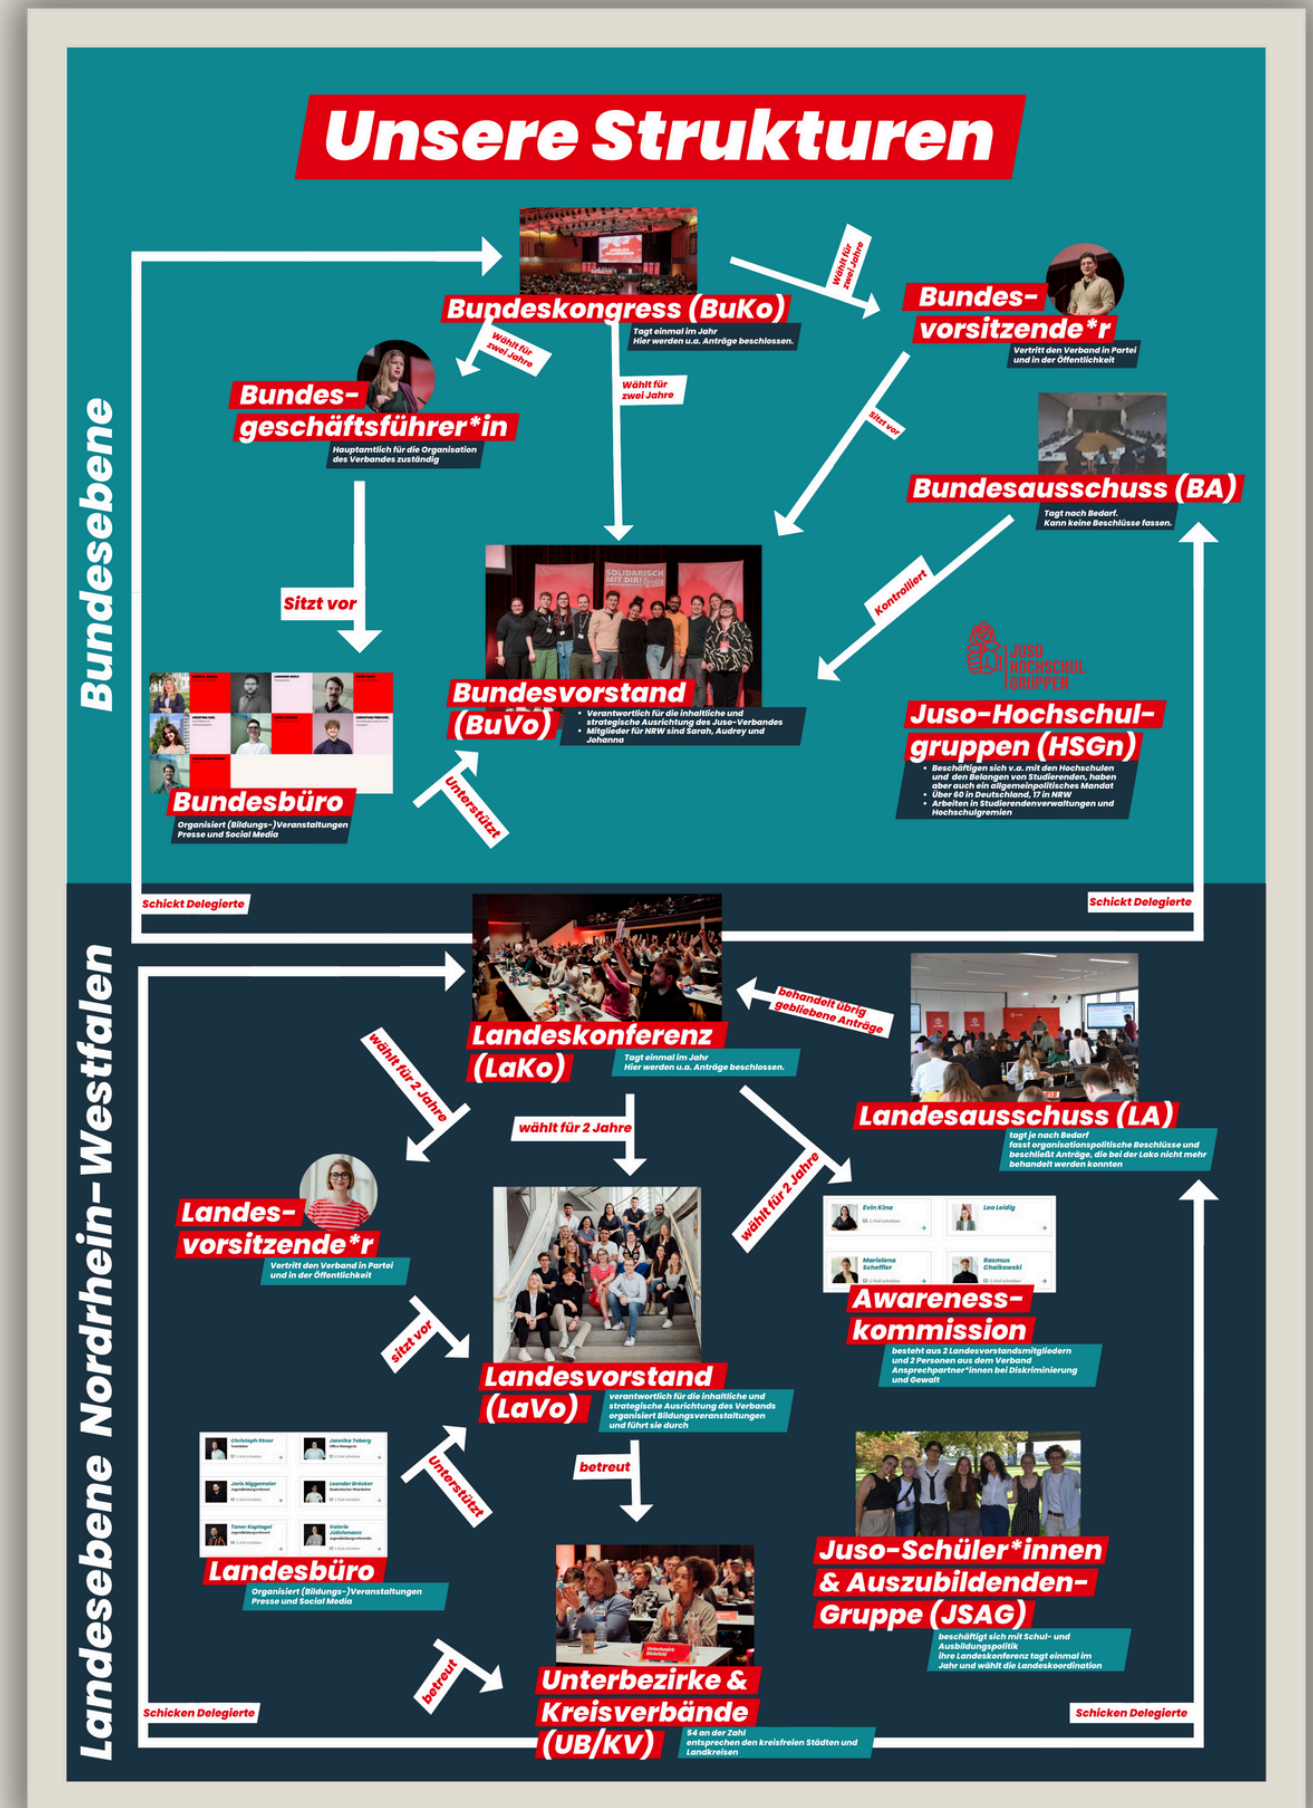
Unsere Strukturen

Bundesebene

Bundeskongress (BuKo)
Tagt einmal im Jahr
Hier werden u.a. Anträge beschlossen.

Wählt für zwei Jahre

Bundes-vorsitzende*r
Vertritt den Verband in Partei und in der Öffentlichkeit

Wählt für zwei Jahre

Wählt für zwei Jahre

Bundes-geschäftsführer*in
Hauptamtlich für die Organisation des Verbandes zuständig

Sitzt vor

Bundesausschuss (BA)
Tagt nach Bedarf.
Kann keine Beschlüsse fassen.

Sitzt vor

SOLIDARISCH MIT DIR!

Bundesvorstand (BuVo)
• Verantwortlich für die inhaltliche und strategische Ausrichtung des Juso-Verbandes
• Mitglieder für NRW sind Sarah, Audrey und Johanna

Kontrolliert

JUSO HOCHSCHUL GRUPPEN

Juso-Hochschul-gruppen (HSGn)
• Beschäftigen sich v.a. mit den Hochschulen und den Belangen von Studierenden, haben aber auch ein allgemeinpolitisches Mandat
• Über 60 in Deutschland, 17 in NRW
• Arbeiten in Studierendenverwaltungen und Hochschulgremien

Bundesbüro
Organisiert (Bildungs-)Veranstaltungen
Presse und Social Media

Unterstützt

Schickt Delegierte

Schickt Delegierte

Landesebene Nordrhein-Westfalen

Landeskonferenz (LaKo)
Tagt einmal im Jahr
Hier werden u.a. Anträge beschlossen.

behandelt übrig gebliebene Anträge

Landesausschuss (LA)
tagt je nach Bedarf
fasst organisationspolitische Beschlüsse und beschließt Anträge, die bei der Lako nicht mehr behandelt werden konnten

wählt für 2 Jahre

wählt für 2 Jahre

wählt für 2 Jahre

Landes-vorsitzende*r
Vertritt den Verband in Partei und in der Öffentlichkeit

Evin Kina
Lea Leidig
Marielena Scheffler
Rasmus Chalkowski

Awareness-kommission
besteht aus 2 Landesvorstandsmitgliedern und 2 Personen aus dem Verband
Ansprechpartner*innen bei Diskriminierung und Gewalt

sitzt vor

Landesvorstand (LaVo)
verantwortlich für die inhaltliche und strategische Ausrichtung des Verbands
organisiert Bildungsveranstaltungen und führt sie durch

Christoph Ritner
Jennika Toberg
Janis Niggemeier
Leander Bröcker
Timo Kaptagel
Valerie Jülichmann

Landesbüro
Organisiert (Bildungs-)Veranstaltungen
Presse und Social Media

Unterstützt

betreut

Juso-Schüler*innen & Auszubildenden-Gruppe (JSAG)
beschäftigt sich mit Schul- und Ausbildungspolitik
ihre Landeskonferenz tagt einmal im Jahr und wählt die Landeskoordination

betreut

Unterbezirke & Kreisverbände (UB/KV)
54 an der Zahl
entsprechen den kreisfreien Städten und Landkreisen

Schicken Delegierte

Schicken Delegierte